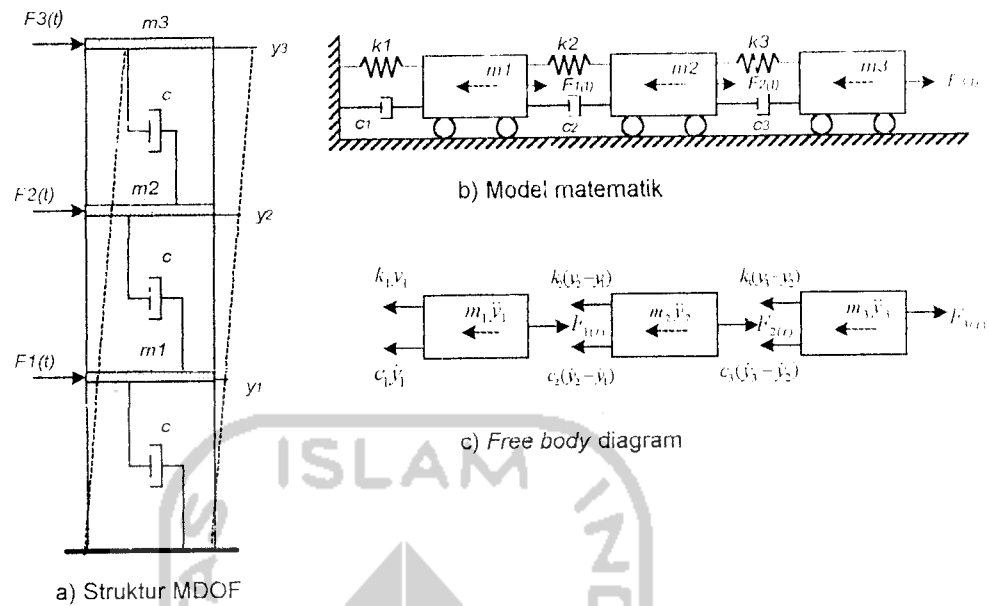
F3(t)
m3
y3
c
m2
F2(t)
y2
c
m1
F1(t)
y1
c
a) Struktur MDOF

k1
k2
k3
m1
m2
m3
$F_{1(t)}$
$F_{2(t)}$
$F_{(t)}$
c1
c2
c3
b) Model matematik

$k_1y_1$
$c_1\dot{y}_1$
$m_1\ddot{y}_1$
$F_{1(t)}$
$k_2(y_2-y_1)$
$c_2(\dot{y}_2-\dot{y}_1)$
$m_2\ddot{y}_2$
$F_{2(t)}$
$k_3(y_3-y_2)$
$c_3(\dot{y}_3-\dot{y}_2)$
$m_3\ddot{y}_3$
$F_{3(t)}$
c) Free body diagram

ISLAM